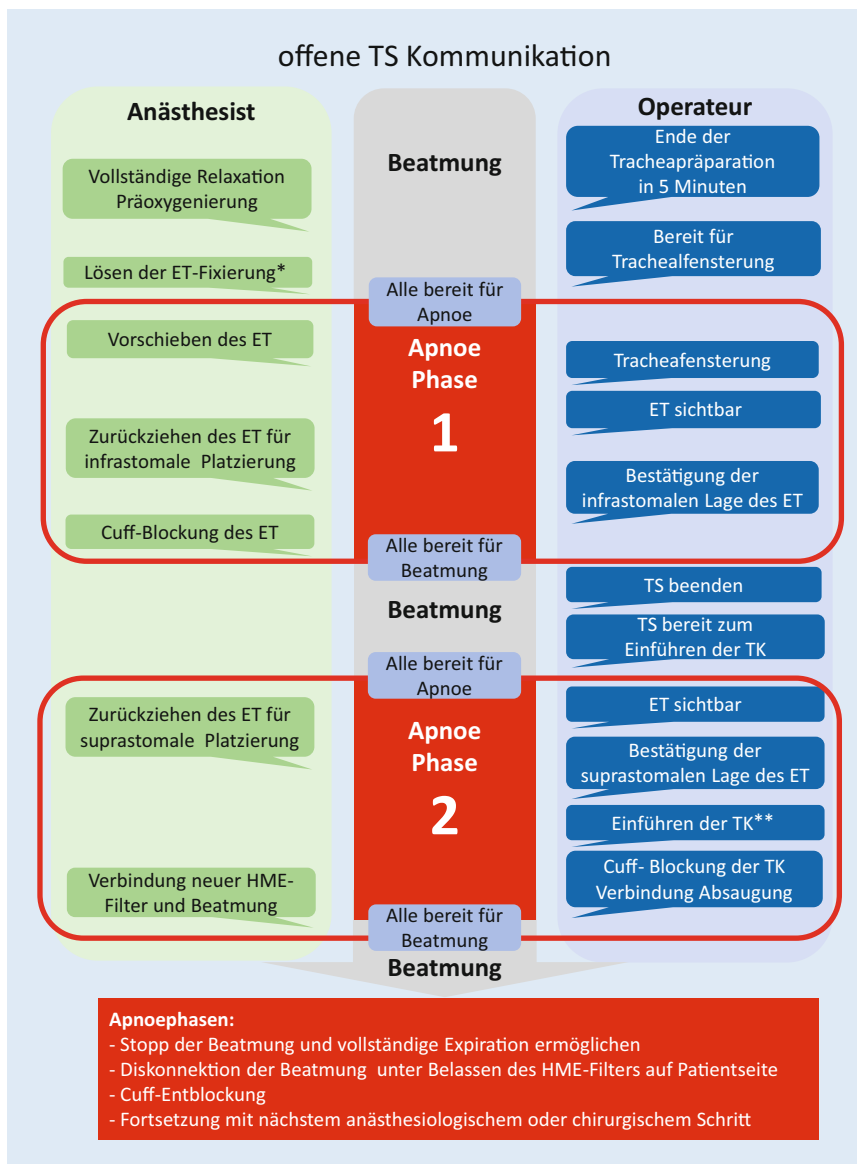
offene TS Kommunikation

Anästhesist

Beatmung

Operateur

Vollständige Relaxation Präoxygenierung

Ende der Tracheapräparation in 5 Minuten

Bereit für Trachealfensterung

Lösen der ET-Fixierung*

Alle bereit für Apnoe

Vorschieben des ET

Apnoe Phase 1

Tracheafensterung

ET sichtbar

Zurückziehen des ET für infrastomale Platzierung

Bestätigung der infrastomalen Lage des ET

Cuff-Blockung des ET

Alle bereit für Beatmung

TS beenden

Beatmung

TS bereit zum Einführen der TK

Alle bereit für Apnoe

ET sichtbar

Zurückziehen des ET für suprastomale Platzierung

Apnoe Phase 2

Bestätigung der suprastomalen Lage des ET

Einführen der TK**

Verbindung neuer HME-Filter und Beatmung

Cuff- Blockung der TK Verbindung Absaugung

Alle bereit für Beatmung

Beatmung

Apnoephasen:
- Stopp der Beatmung und vollständige Expiration ermöglichen
- Diskonnektion der Beatmung unter Belassen des HME-Filters auf Patientseite
- Cuff-Entblockung
- Fortsetzung mit nächstem anästhesiologischem oder chirurgischem Schritt